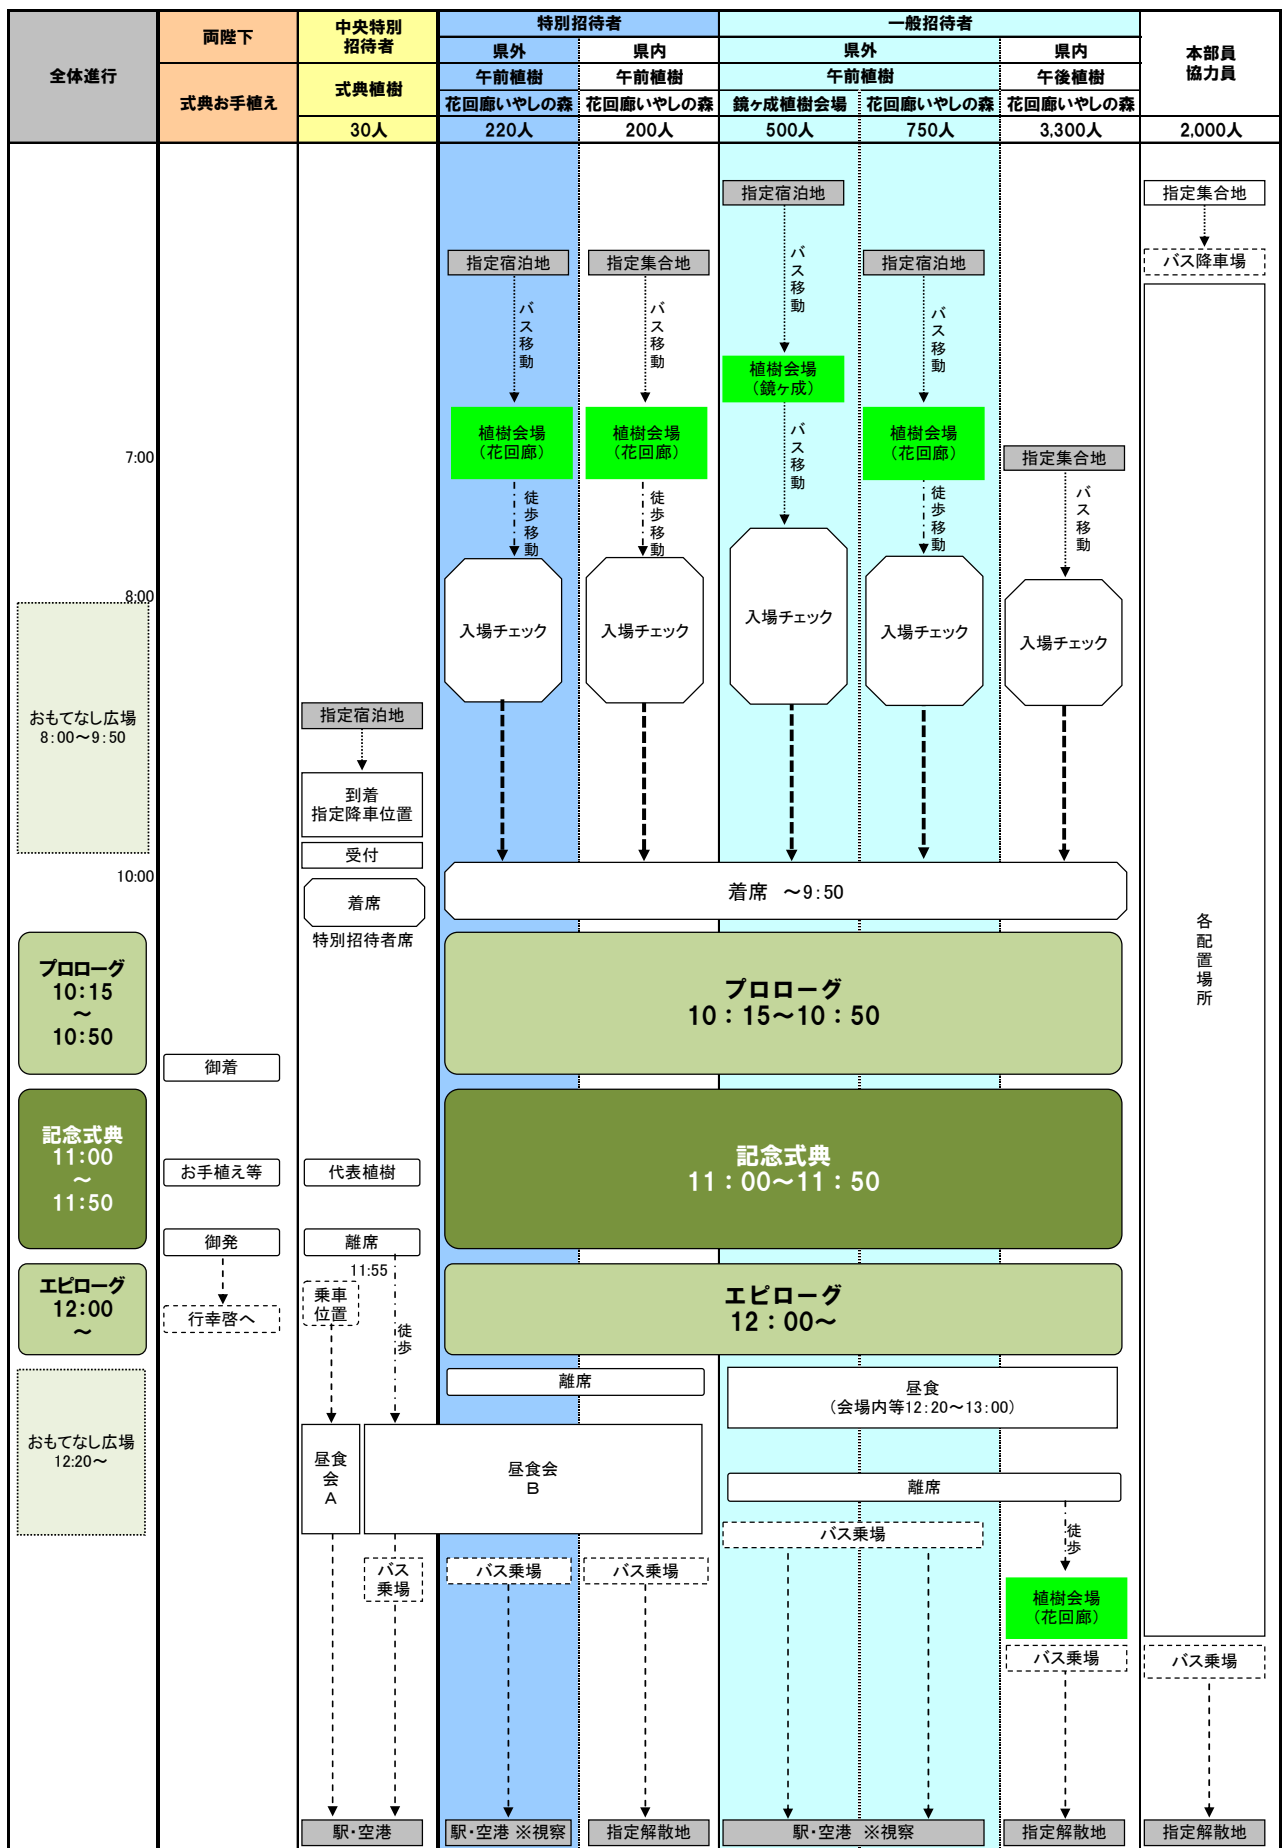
| 全体進行 | 両陛下 | 中央特別招待者 | 特別招待者 | | 一般招待者 | | | 本部員協力員 |
|---|---|---|---|---|---|---|---|---|
| | | | 県外 | 県内 | 県外 | | 県内 | |
| | 式典お手植え | 式典植樹 | 午前植樹 | 午前植樹 | 午前植樹 | | 午後植樹 | |
| | | | 花回廊いやしの森 | 花回廊いやしの森 | 鏡ヶ成植樹会場 | 花回廊いやしの森 | 花回廊いやしの森 | |
| | | 30人 | 220人 | 200人 | 500人 | 750人 | 3,300人 | 2,000人 |

指定宿泊地
バス移動
植樹会場（花回廊）
徒歩移動
入場チェック

指定集合地
バス移動
植樹会場（花回廊）
徒歩移動
入場チェック

指定宿泊地
バス移動
植樹会場（鏡ヶ成）
バス移動
入場チェック

指定宿泊地
バス移動
植樹会場（花回廊）
徒歩移動
入場チェック

指定集合地
バス移動
入場チェック

指定集合地
バス降車場
各配置場所

7:00
8:00
おもてなし広場
8:00～9:50

指定宿泊地
到着
指定降車位置
受付
着席
特別招待者席

10:00
着席 ～9:50

プロローグ
10:15
～
10:50

プロローグ
10：15～10：50

御着

記念式典
11:00
～
11:50

お手植え等
代表植樹

記念式典
11：00～11：50

御発
行幸啓へ
離席
11:55
乗車位置
徒歩

エピローグ
12:00
～

エピローグ
12：00～

おもてなし広場
12:20～

離席
昼食
（会場内等12：20～13：00）
昼食会A
昼食会B
離席
バス乗場
バス乗場
バス乗場
バス乗場
徒歩
植樹会場（花回廊）
バス乗場
バス乗場

駅・空港
駅・空港 ※視察
指定解散地
駅・空港 ※視察
指定解散地
指定解散地